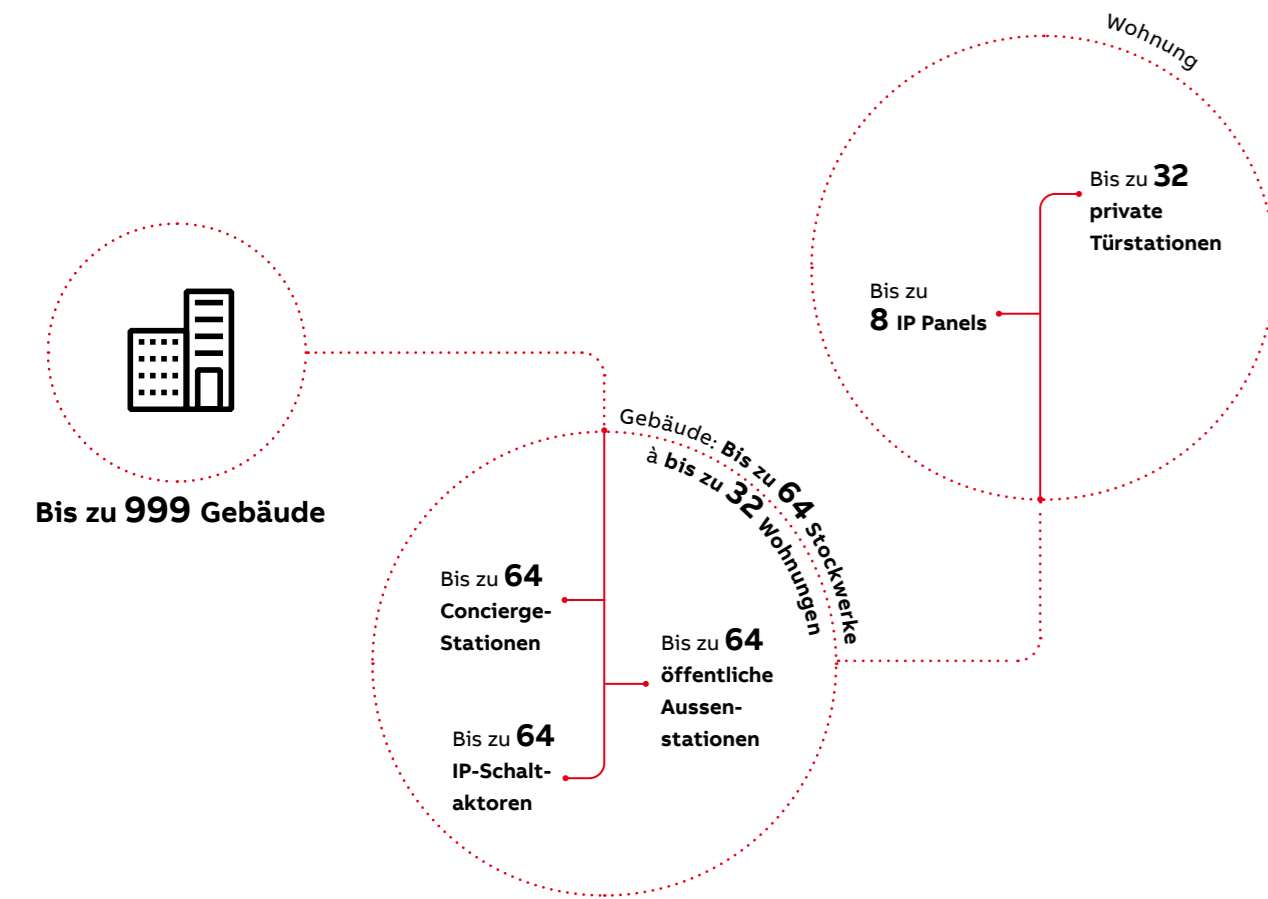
Wohnung

Bis zu 32 private Türstationen

Bis zu 8 IP Panels

Bis zu 999 Gebäude

Gebäude: Bis zu 64 Stockwerke à bis zu 32 Wohnungen

Bis zu 64 Concierge-Stationen

Bis zu 64 öffentliche Aussenstationen

Bis zu 64 IP-Schaltaktoren